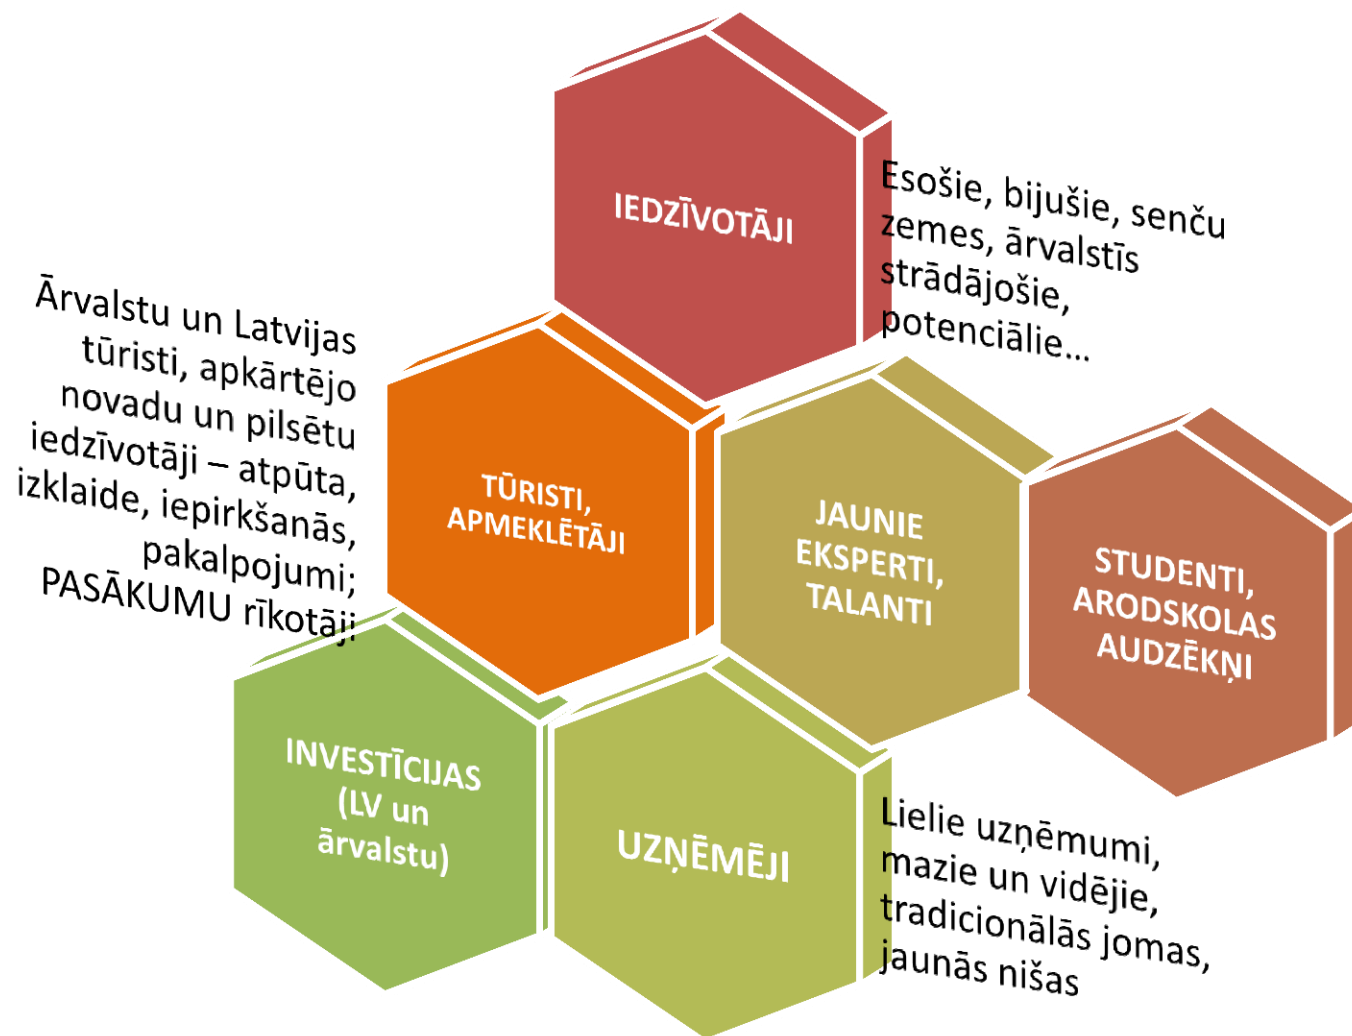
IEDZĪVOTĀJI

Esošie, bijušie, senču zemes, ārvalstīs strādājošie, potenciālie...

Ārvalstu un Latvijas tūristi, apkārtējo novadu un pilsētu iedzīvotāji – atpūta, izklaide, iepirkšanās, pakalpojumi; PASĀKUMU rīkotāji

TŪRISTI, APMEKLĒTĀJI

JAUNIE EKSPERTI, TALANTI

STUDENTI, ARODSKOLAS AUDZĒKŅI

INVESTĪCIJAS (LV un ārvalstu)

UZŅĒMĒJI

Lielie uzņēmumi, mazie un vidējie, tradicionālās jomas, jaunās nišas